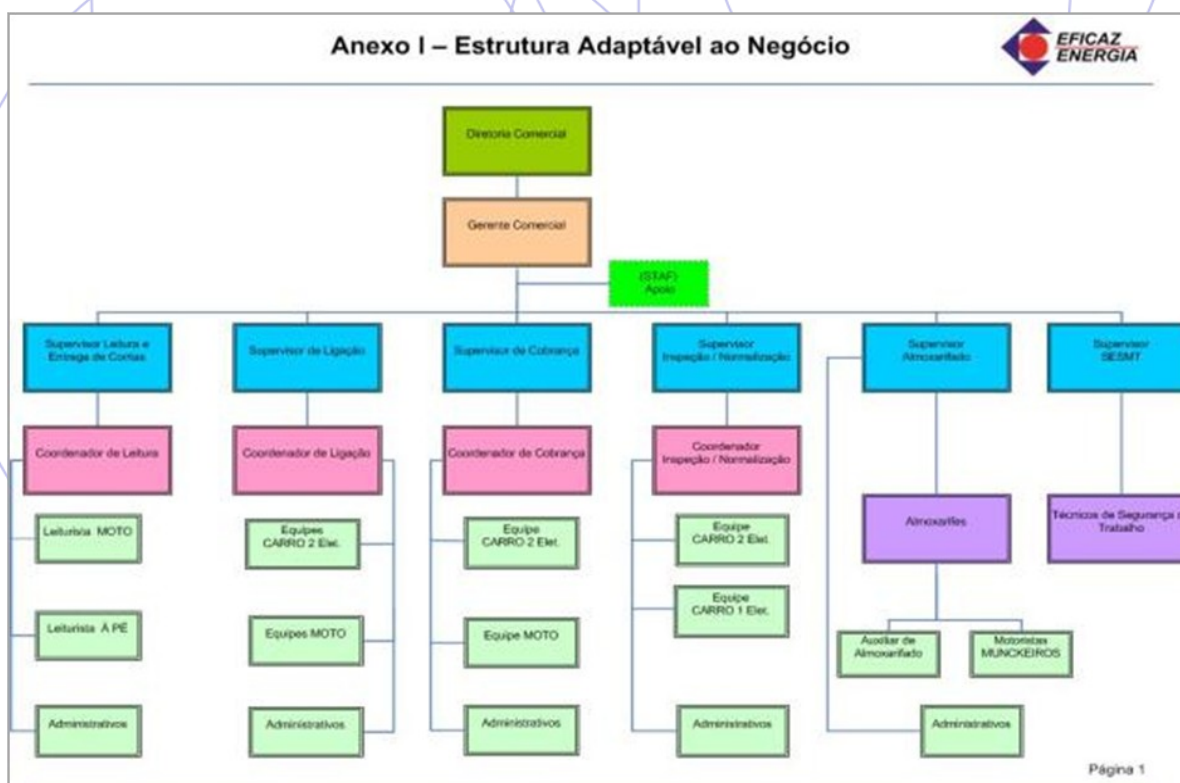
Anexo I – Estrutura Adaptável ao Negócio

EFICAZ ENERGIA

Diretoria Comercial

Gerente Comercial

(STAF) Apoio

Supervisor Leitura e Entrega de Cortes

Supervisor de Ligação

Supervisor de Cobrança

Supervisor Inspeção / Normalização

Supervisor Almoxarifado

Supervisor SESMT

Coordenador de Leitura

Coordenador de Ligação

Coordenador de Cobrança

Coordenador Inspeção / Normalização

Leiturista MOTO

Leiturista À PÉ

Administrativos

Equipes CARRO 2 Elet.

Equipes MOTO

Administrativos

Equipe CARRO 2 Elet.

Equipe MOTO

Administrativos

Equipe CARRO 2 Elet.

Equipe CARRO 1 Elet.

Administrativos

Almoxarifes

Auxiliar de Almoxarifado

Motoristas MUNCKEIROS

Administrativos

Tecnicos de Segurança do Trabalho

Página 1